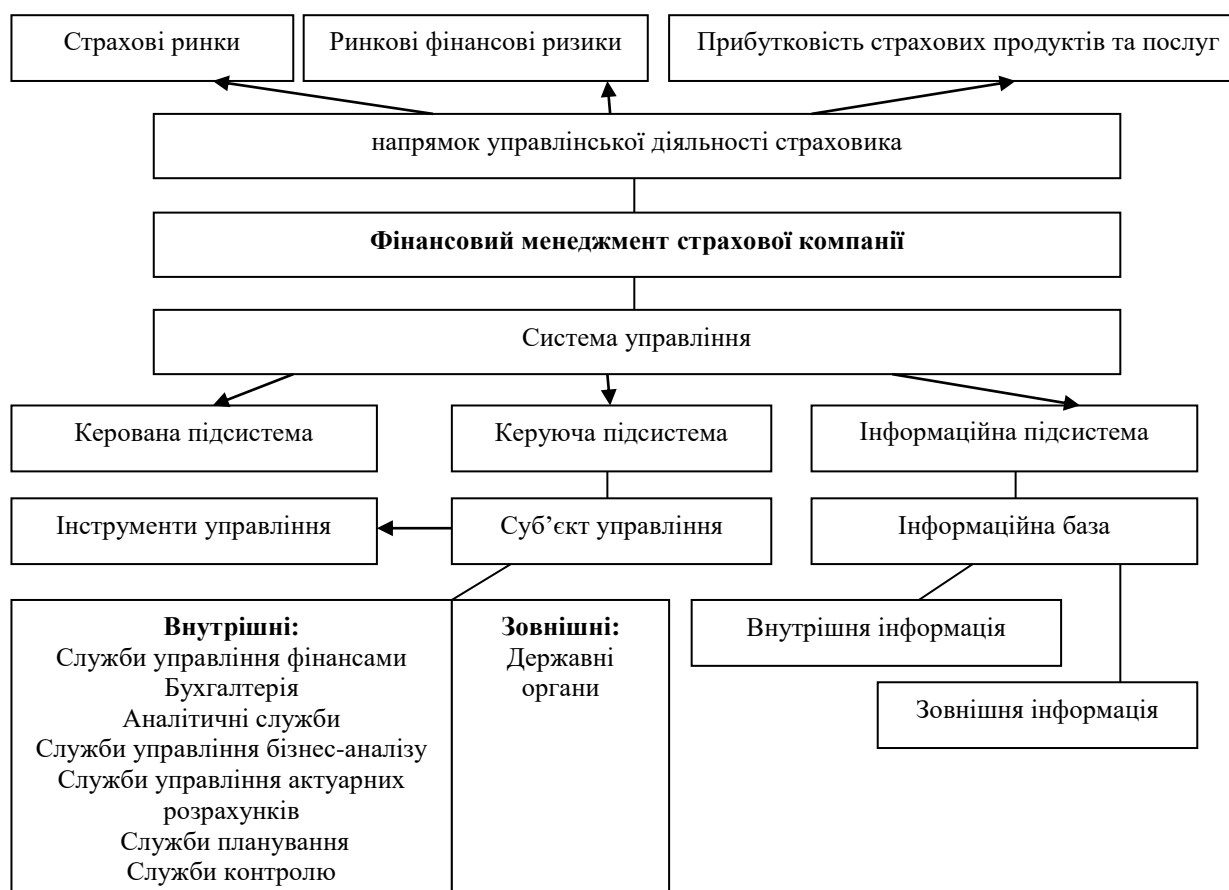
Страхові ринки

Ринкові фінансові ризики

Прибутковість страхових продуктів та послуг

напрямок управлінської діяльності страховика

**Фінансовий менеджмент страхової компанії**

Система управління

Керована підсистема

Керуюча підсистема

Інформаційна підсистема

Інструменти управління

Суб'єкт управління

Інформаційна база

**Внутрішні:**
Служби управління фінансами
Бухгалтерія
Аналітичні служби
Служби управління бізнес-аналізу
Служби управління актуарних розрахунків
Служби планування
Служби контролю

**Зовнішні:**
Державні органи

Внутрішня інформація

Зовнішня інформація